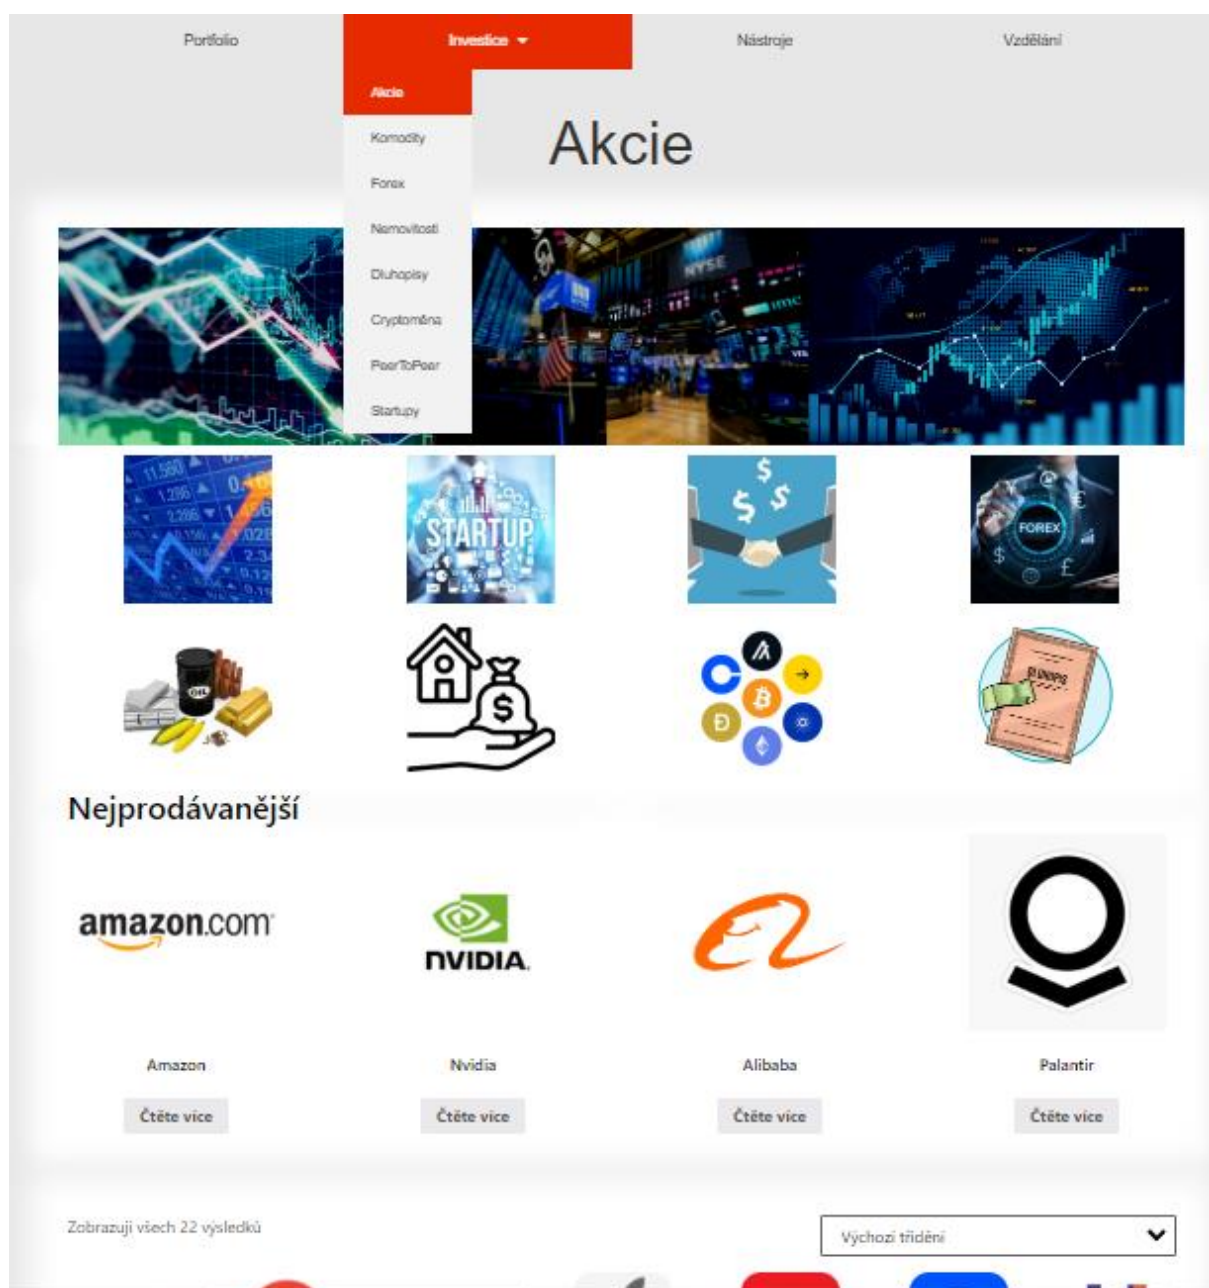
Portfolio

Investice

Nástroje

Vzdělání

Akcie

Komodity

Forex

Nemovitosti

Dluhopisy

Cryptoměna

PeerToPeer

Startupy

Akcie

STARTUP

FOREX

OIL

BONDS

Nejprodávanější

amazon.com

NVIDIA.

Amazon

Čtěte více

Nvidia

Čtěte více

Alibaba

Čtěte více

Palantir

Čtěte více

Zobrazuji všech 22 výsledků

Výchozí třídění